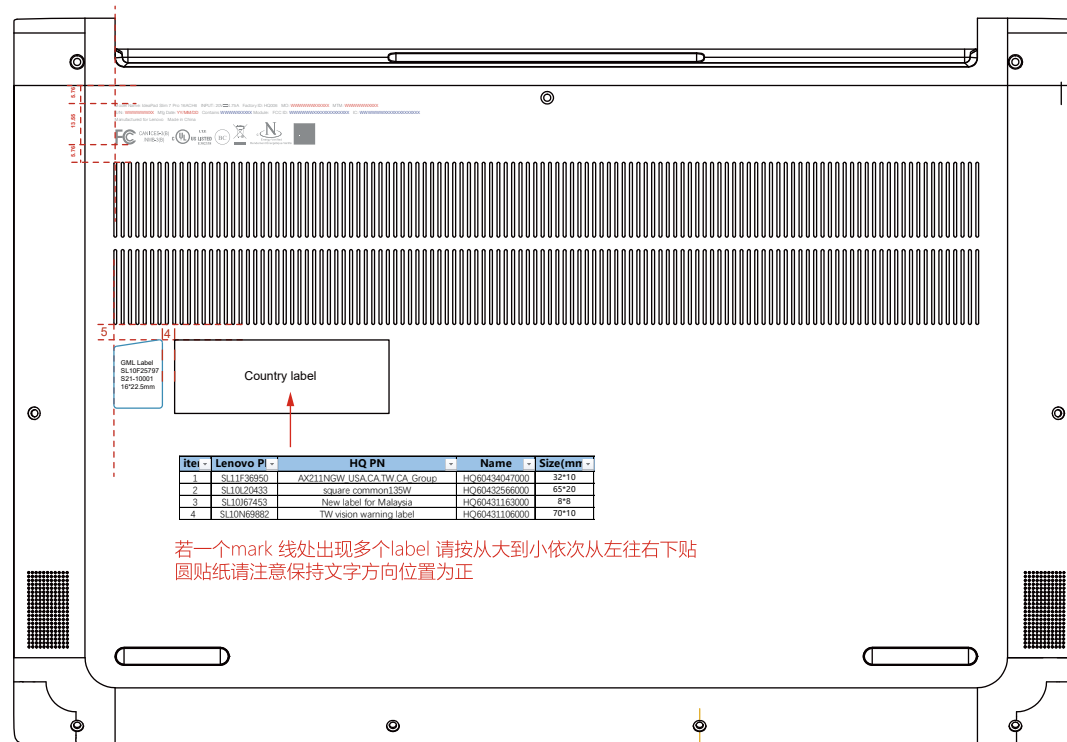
5

4

GML Label
SL10F25797
S21-10001
16*22.5mm

Country label

| iter | Lenovo P | HQ PN | Name | Size(mm |
|---|---|---|---|---|
| 1 | SL11F36950 | AX211NGW_USA.CA.TW.CA_Group | HQ60434047000 | 32*10 |
| 2 | SL10L20433 | square common135W | HQ60432566000 | 65*20 |
| 3 | SL10J67453 | New label for Malaysia | HQ60431163000 | 8*8 |
| 4 | SL10N69882 | TW vision warning label | HQ60431106000 | 70*10 |

若一个mark 线处出现多个label 请按从大到小依次从左往右下贴
圆贴纸请注意保持文字方向位置为正